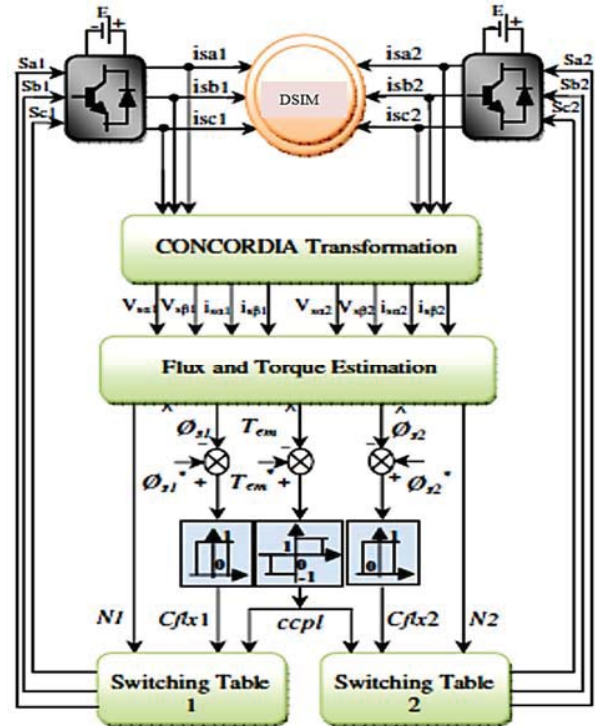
E
E
Sa1
Sb1
Sc1
isa1
isb1
isc1
DSIM
isa2
isb2
isc2
Sa2
Sb2
Sc2
CONCORDIA Transformation
$V_{s\alpha1}$ $V_{s\beta1}$ $i_{s\alpha1}$ $i_{s\beta1}$ $V_{s\alpha2}$ $V_{s\beta2}$ $i_{s\alpha2}$ $i_{s\beta2}$
Flux and Torque Estimation
$\hat{\varnothing}_{s1}$
$T_{em}$
$\hat{\varnothing}_{s2}$
$\varnothing_{s1}^*$
$T_{em}^*$
$\varnothing_{s2}^*$
0
1
0
-1
0
N1
Cflx1
ccpl
Cflx2
N2
Switching Table 1
Switching Table 2